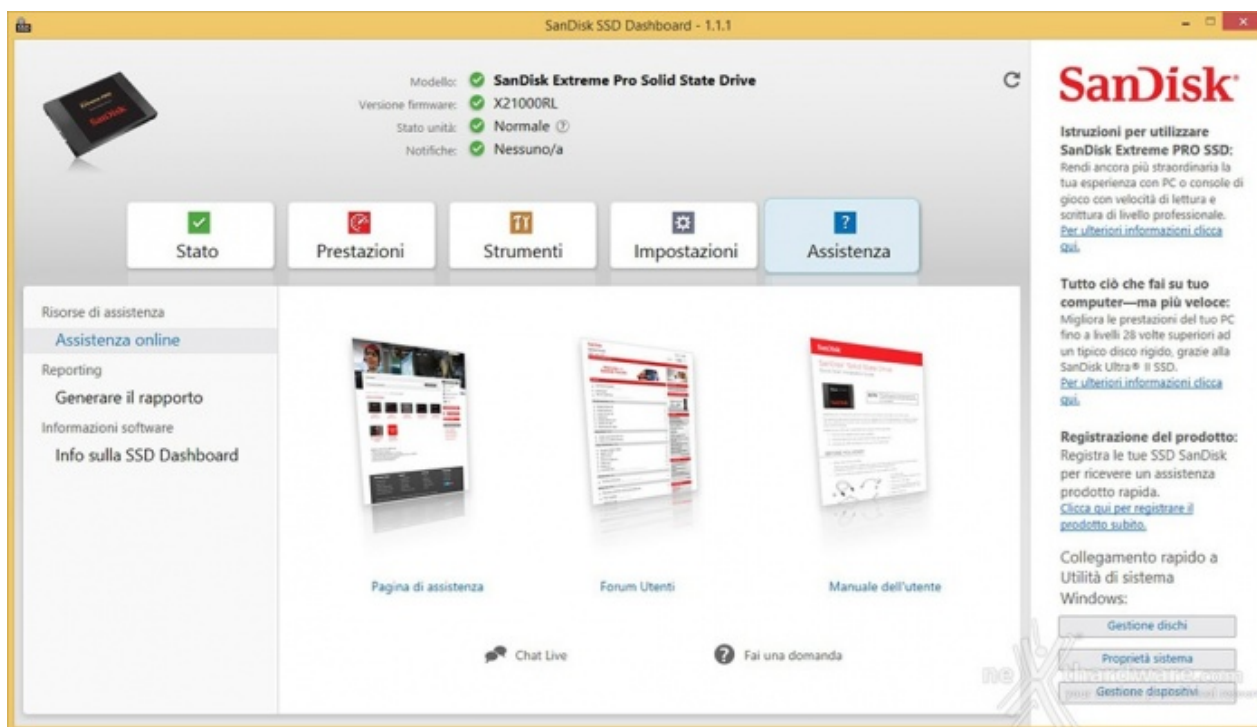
SanDisk SSD Dashboard - 1.1.1

Modello: SanDisk Extreme Pro Solid State Drive
Versione firmware: X21000RL
Stato unità: Normale
Notifiche: Nessuno/a

Stato
Prestazioni
Strumenti
Impostazioni
Assistenza

Risorse di assistenza
Assistenza online
Reporting
Generare il rapporto
Informazioni software
Info sulla SSD Dashboard

Pagina di assistenza
Forum Utenti
Manuale dell'utente

Chat Live
Fai una domanda

SanDisk

Istruzioni per utilizzare SanDisk Extreme PRO SSD:
Rendi ancora più straordinaria la tua esperienza con PC o console di gioco con velocità di lettura e scrittura di livello professionale.
Per ulteriori informazioni clicca qui.

Tutto ciò che fai su tuo computer—ma più veloce:
Migliora le prestazioni del tuo PC fino a livelli 28 volte superiori ad un tipico disco rigido, grazie alla SanDisk Ultra® II SSD.
Per ulteriori informazioni clicca qui.

Registrazione del prodotto:
Registra le tue SSD SanDisk per ricevere un assistenza prodotto rapida.
Clicca qui per registrare il prodotto subito.

Collegamento rapido a Utilità di sistema Windows:
Gestione dischi
Proprietà sistema
Gestione dispositivi